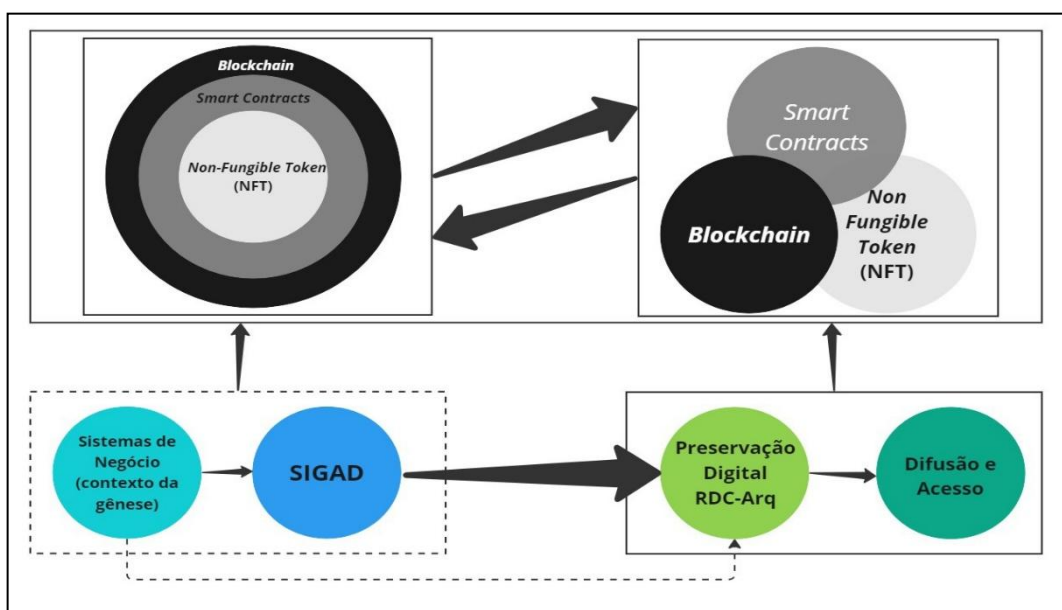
Blockchain

Smart Contracts

Non-Fungible Token (NFT)

Smart Contracts

Blockchain

Non Fungible Token (NFT)

Sistemas de Negócio (contexto da gênese)

SIGAD

Preservação Digital RDC-Arq

Difusão e Acesso